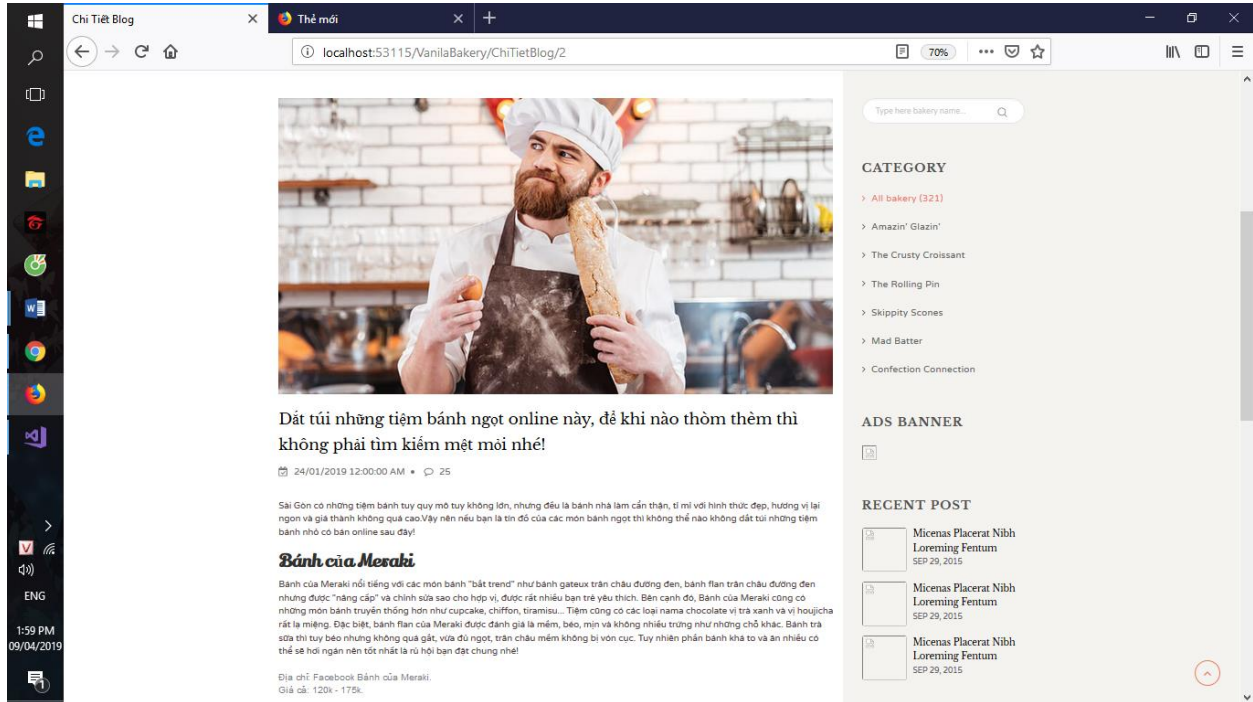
Chi Tiết Blog
Thẻ mới
localhost:53115/VanilaBakery/ChiTietBlog/2
70%

Type here bakery name...

CATEGORY
> All bakery (321)
> Amazin' Glazin'
> The Crusty Croissant
> The Rolling Pin
> Skippity Scones
> Mad Batter
> Confection Connection

ADS BANNER

RECENT POST
Micenas Placerat Nibh Loreming Fentum
SEP 29, 2015
Micenas Placerat Nibh Loreming Fentum
SEP 29, 2015
Micenas Placerat Nibh Loreming Fentum
SEP 29, 2015

Dắt túi những tiệm bánh ngọt online này, để khi nào thòm thèm thì không phải tìm kiếm mệt mỏi nhé!

24/01/2019 12:00:00 AM • 25

Sài Gòn có những tiệm bánh tuy quy mô tuy không lớn, nhưng đều là bánh nhà làm cẩn thận, tỉ mỉ với hình thức đẹp, hương vị lại ngon và giá thành không quá cao.Vậy nên nếu bạn là tín đồ của các món bánh ngọt thì không thể nào không dắt túi những tiệm bánh nhỏ có bán online sau đây!

Bánh của Meraki

Bánh của Meraki nổi tiếng với các món bánh "bắt trend" như bánh gateux trân châu đường đen, bánh flan trân châu đường đen nhưng được "nâng cấp" và chỉnh sửa sao cho hợp vị, được rất nhiều bạn trẻ yêu thích. Bên cạnh đó, Bánh của Meraki cũng có những món bánh truyền thống hơn như cupcake, chiffon, tiramisu... Tiệm cũng có các loại nama chocolate vị trà xanh và vị houjicha rất lạ miệng. Đặc biệt, bánh flan của Meraki được đánh giá là mềm, béo, mịn và không nhiều trứng như những chỗ khác. Bánh trà sữa thì tuy béo nhưng không quá gắt, vừa đủ ngọt, trân châu mềm không bị vón cục. Tuy nhiên phần bánh khá to và ăn nhiều có thể sẽ hơi ngán nên tốt nhất là rủ hội bạn đặt chung nhé!

Địa chỉ: Facebook Bánh của Meraki.
Giá cả: 120k - 175k.

ENG
1:59 PM
09/04/2019